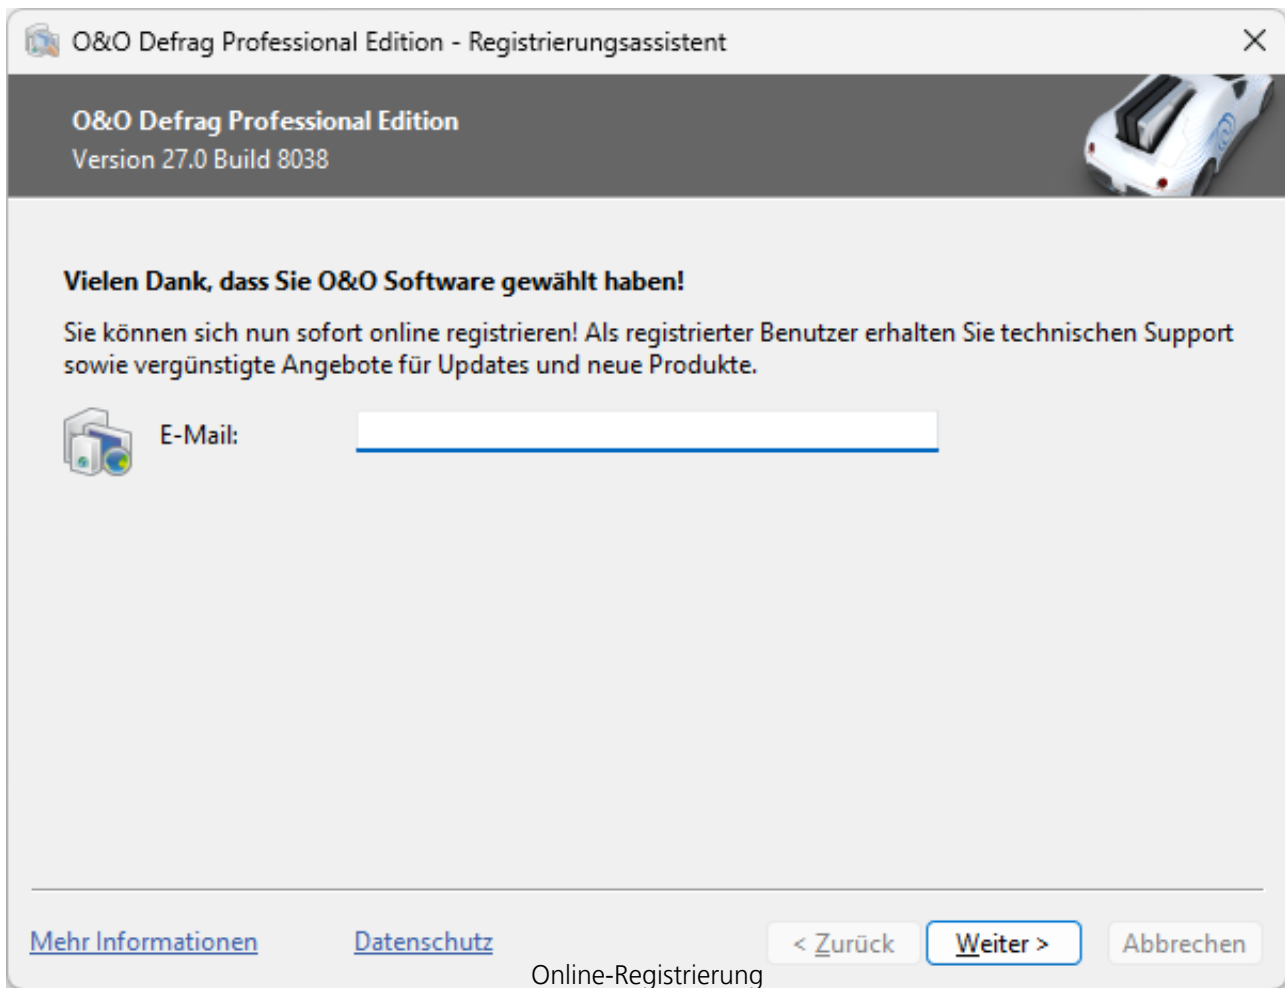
O&O Defrag Professional Edition - Registrierungsassistent

×

O&O Defrag Professional Edition
Version 27.0 Build 8038

Vielen Dank, dass Sie O&O Software gewählt haben!

Sie können sich nun sofort online registrieren! Als registrierter Benutzer erhalten Sie technischen Support sowie vergünstigte Angebote für Updates und neue Produkte.

E-Mail:

Mehr Informationen

Datenschutz

< Zurück

Weiter >

Abbrechen

Online-Registrierung